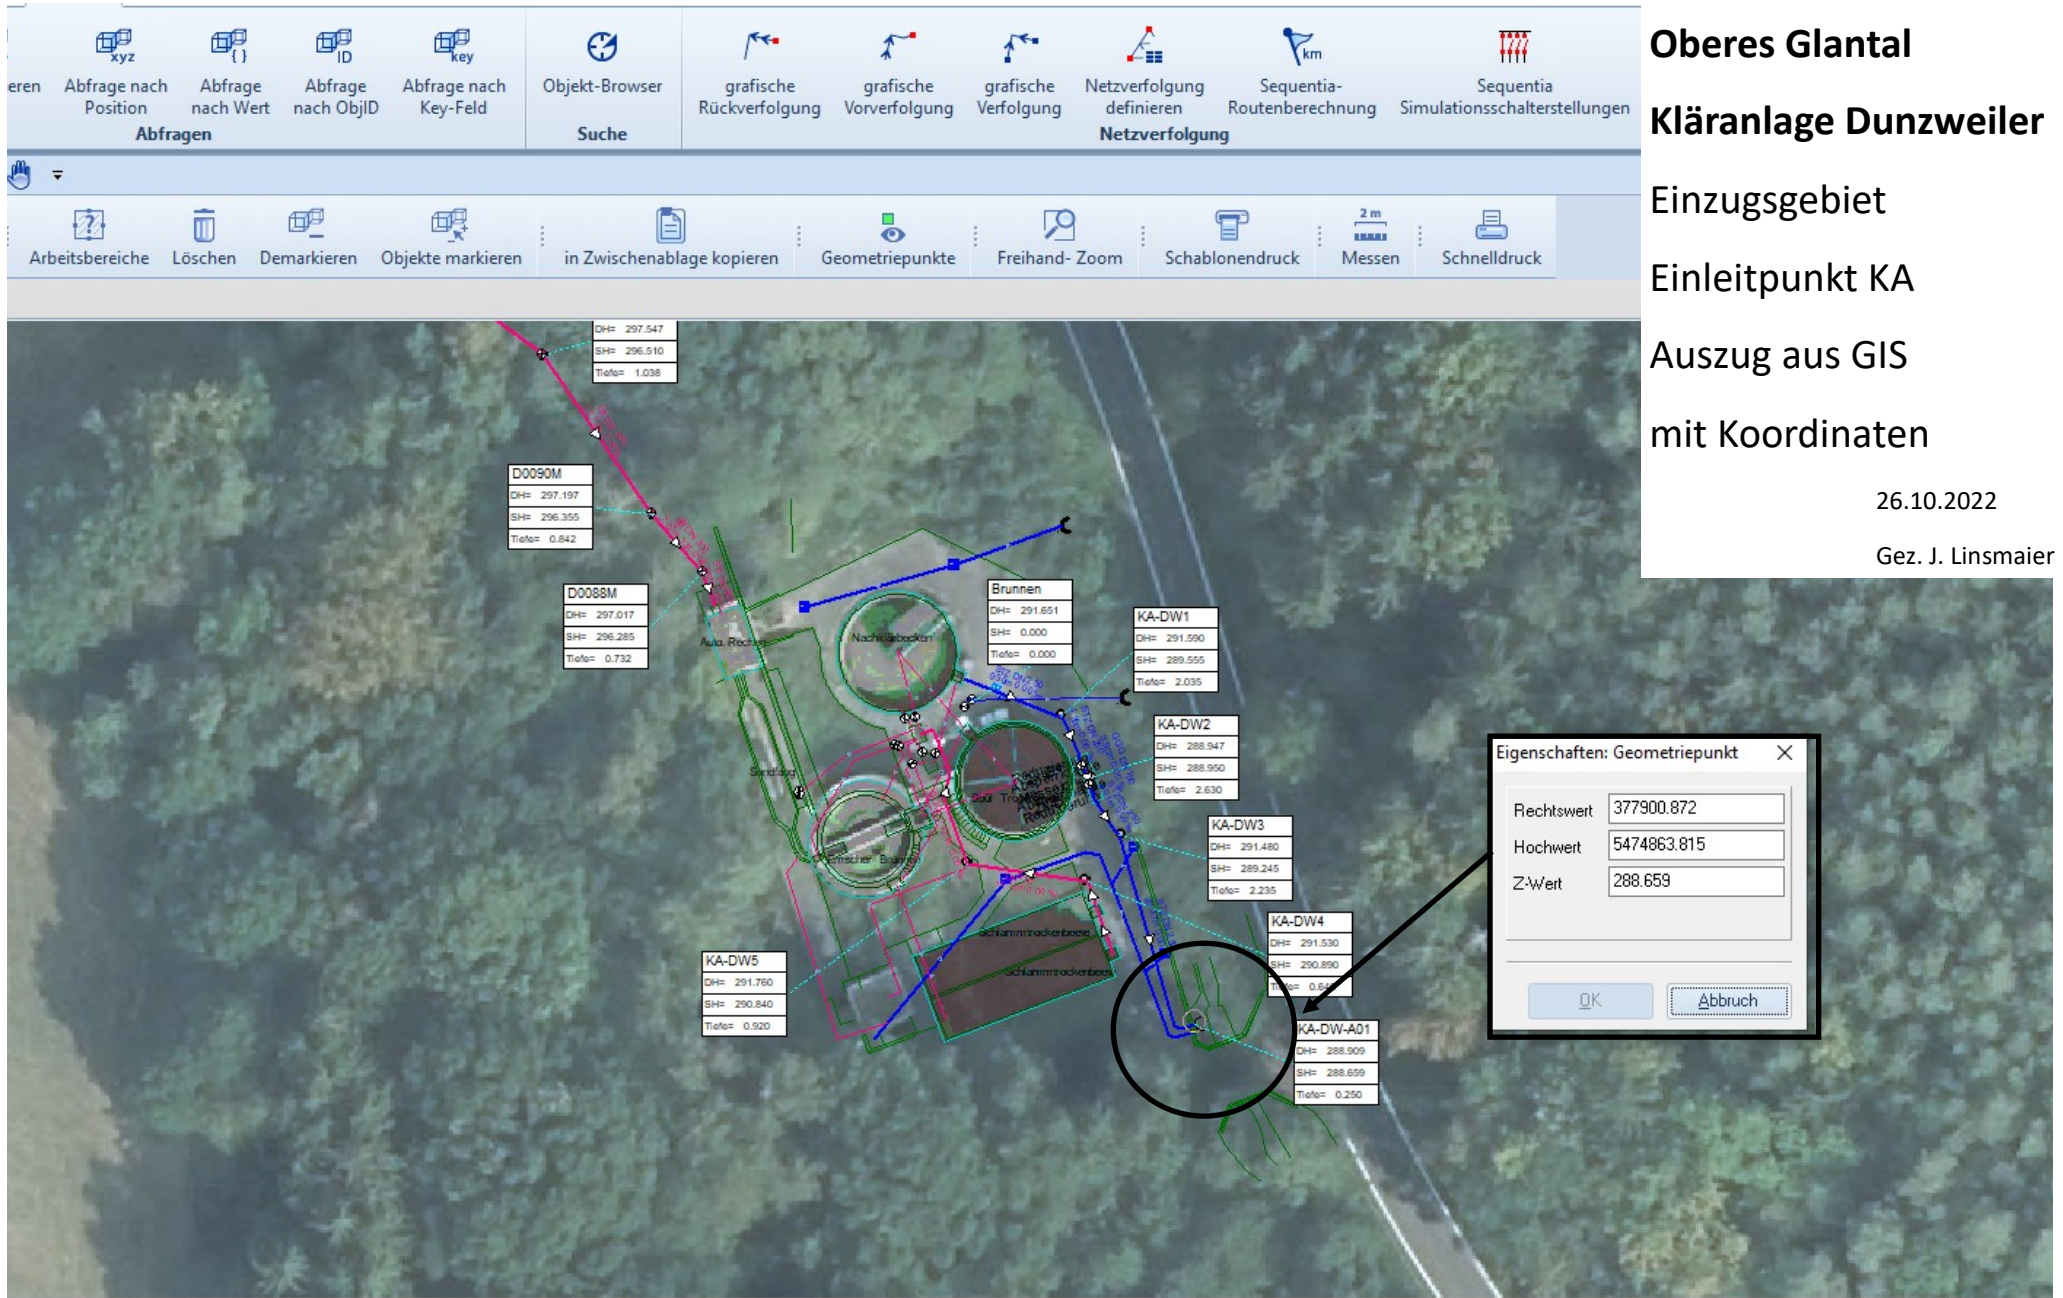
eren | Abfrage nach Position | Abfrage nach Wert | Abfrage nach ObjID | Abfrage nach Key-Feld
Abfragen
Objekt-Browser
Suche
grafische Rückverfolgung | grafische Vorverfolgung | grafische Verfolgung | Netzverfolgung definieren | Sequentia-Routenberechnung | Sequentia Simulationsschalterstellungen
Netzverfolgung

Arbeitsbereiche | Löschen | Demarkieren | Objekte markieren | in Zwischenablage kopieren | Geometriepunkte | Freihand- Zoom | Schablonendruck | Messen | Schnelldruck

**Oberes Glantal**

**Kläranlage Dunzweiler**

Einzugsgebiet

Einleitpunkt KA

Auszug aus GIS

mit Koordinaten

26.10.2022

Gez. J. Linsmaier

DH= 297.547
SH= 296.510
Tiefe= 1.038

D0090M
DH= 297.197
SH= 296.355
Tiefe= 0.842

D0088M
DH= 297.017
SH= 296.285
Tiefe= 0.732

Brunnen
DH= 291.651
SH= 0.000
Tiefe= 0.000

KA-DW1
DH= 291.590
SH= 289.555
Tiefe= 2.035

KA-DW2
DH= 288.947
SH= 288.950
Tiefe= 2.630

KA-DW3
DH= 291.480
SH= 289.245
Tiefe= 2.235

KA-DW4
DH= 291.530
SH= 290.890
Tiefe= 0.64

KA-DW5
DH= 291.760
SH= 290.840
Tiefe= 0.920

KA-DW-A01
DH= 288.909
SH= 288.659
Tiefe= 0.250

Nachklärbecken
Auto. Rechen
Sandfang
Schlammtrockenbeet
Schlammtrockenbeet

Eigenschaften: Geometriepunkt
Rechtswert 377900.872
Hochwert 5474863.815
Z-Wert 288.659
OK | Abbruch